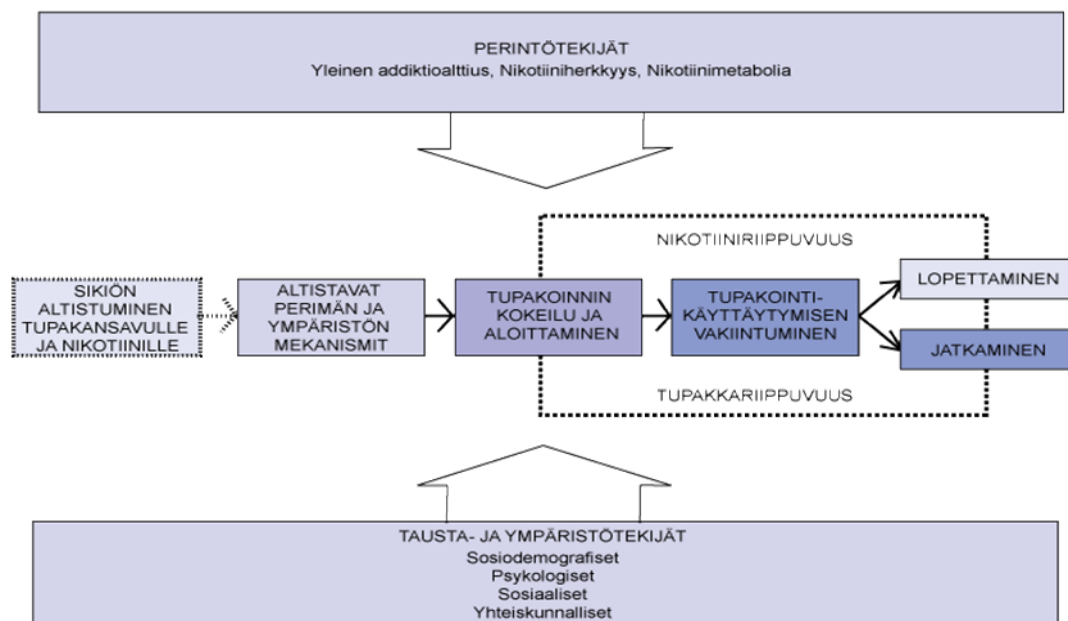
PERINTÖTEKIJÄT
Yleinen addiktioalttius, Nikotiiniherkkyys, Nikotiinimetabolia

SIKIÖN ALTISTUMINEN TUPAKANSAVULLE JA NIKOTIINILLE

ALTISTAVAT PERIMÄN JA YMPÄRISTÖN MEKANISMIT

NIKOTIINIRIIPPUVUUS

TUPAKOINNIN KOKEILU JA ALOITTAMINEN

TUPAKOINTI-KÄYTTÄYTYMISEN VAKIINTUMINEN

LOPETTAMINEN

JATKAMINEN

TUPAKKARIIPPUVUUS

TAUSTA- JA YMPÄRISTÖTEKIJÄT
Sosiodemografiset
Psykologiset
Sosiaaliset
Yhteiskunnalliset